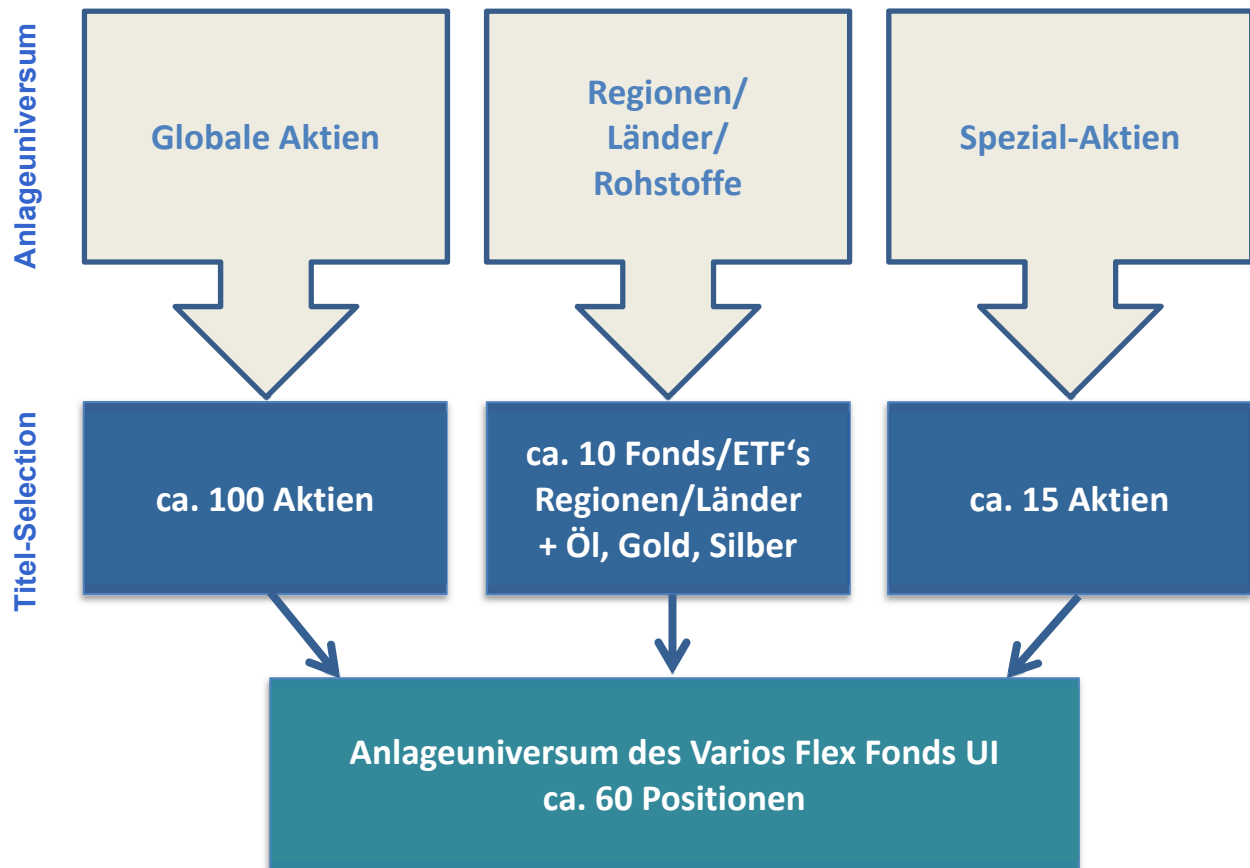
Anlageuniversum

Globale Aktien

Regionen/
Länder/
Rohstoffe

Spezial-Aktien

Titel-Selection

ca. 100 Aktien

ca. 10 Fonds/ETF‘s
Regionen/Länder
+ Öl, Gold, Silber

ca. 15 Aktien

Anlageuniversum des Varios Flex Fonds UI
ca. 60 Positionen